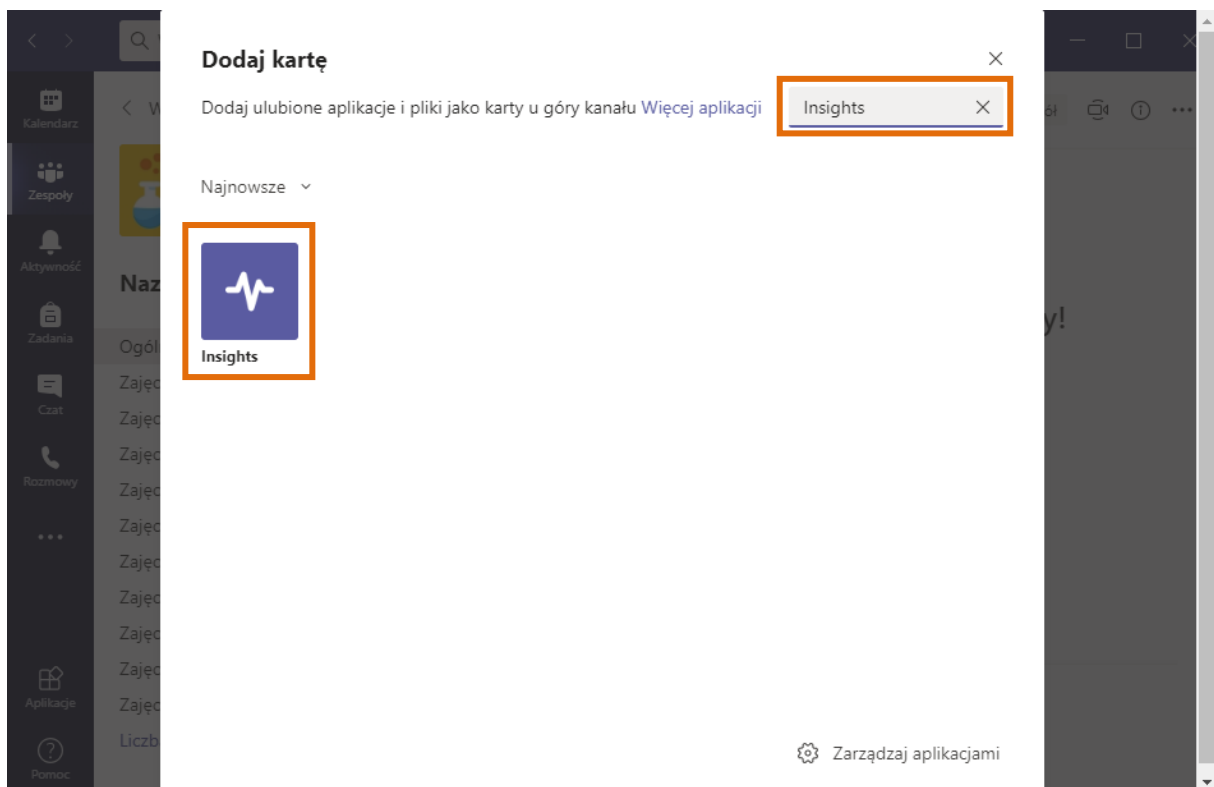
Kalendarz
Zespoły
Aktywność
Zadania
Czat
Rozmowy
...
Aplikacje
Pomoc

Naz
Ogól
Zajęc
Zajęc
Zajęc
Zajęc
Zajęc
Zajęc
Zajęc
Zajęc
Zajęc
Zajęc
Liczb

y!

Dodaj kartę
×
Dodaj ulubione aplikacje i pliki jako karty u góry kanału Więcej aplikacji
Insights ×
Najnowsze
Insights
Zarządzaj aplikacjami